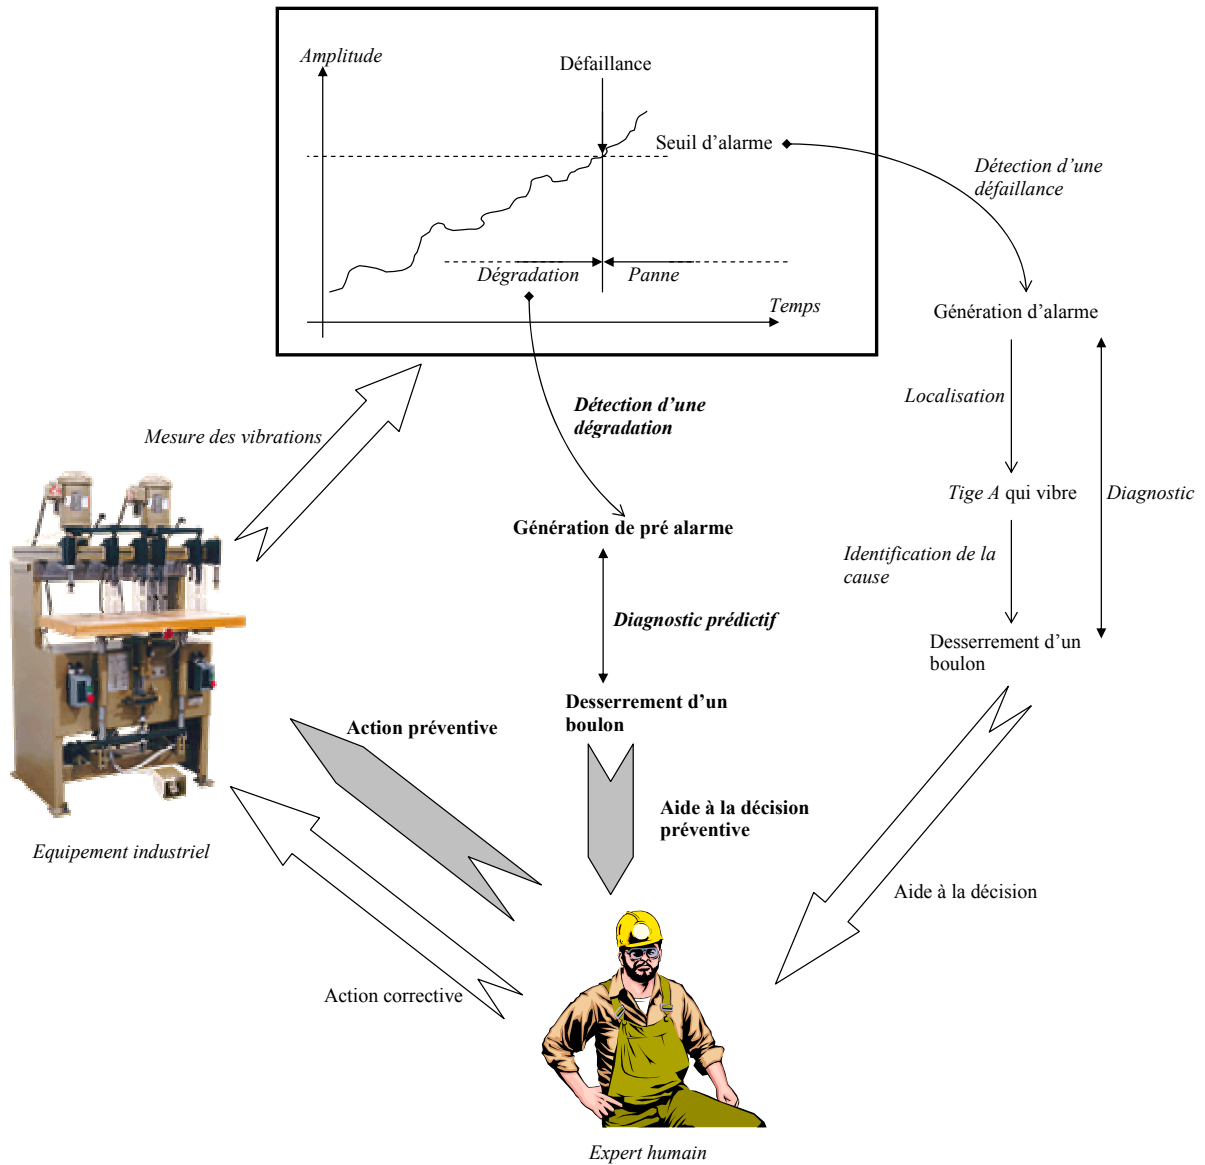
Amplitude

Défaillance

Seuil d'alarme

Dégradation

Panne

Temps

Détection d'une défaillance

Génération d'alarme

Localisation

Tige A qui vibre

Diagnostic

Identification de la cause

Desserrement d'un boulon

Mesure des vibrations

Détection d'une dégradation

Génération de pré alarme

Diagnostic prédictif

Desserrement d'un boulon

Action préventive

Aide à la décision préventive

Aide à la décision

Equipement industriel

Action corrective

Expert humain